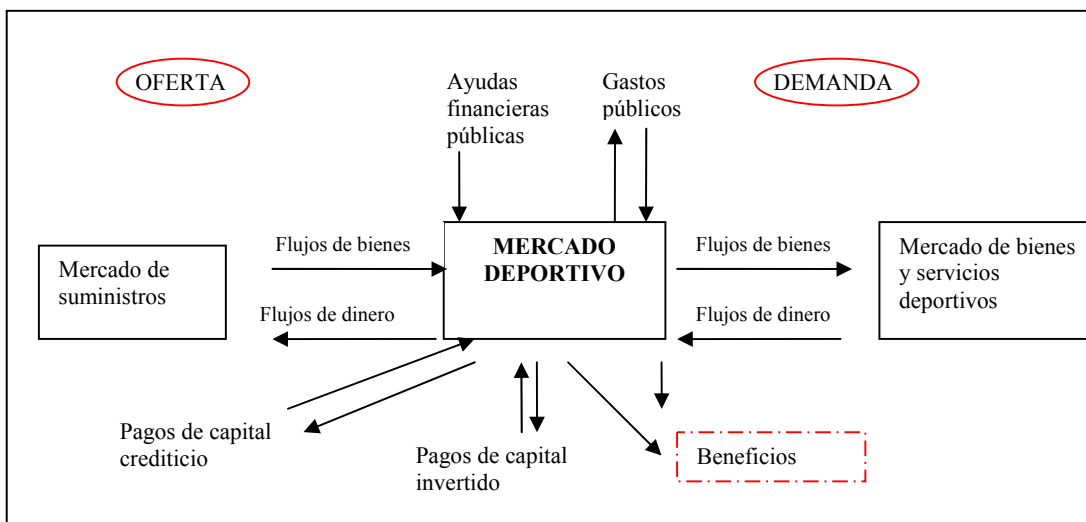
OFERTA

Ayudas financieras públicas

Gastos públicos

DEMANDA

Mercado de suministros

Flujos de bienes

Flujos de dinero

MERCADO DEPORTIVO

Flujos de bienes

Flujos de dinero

Mercado de bienes y servicios deportivos

Pagos de capital crediticio

Pagos de capital invertido

Beneficios